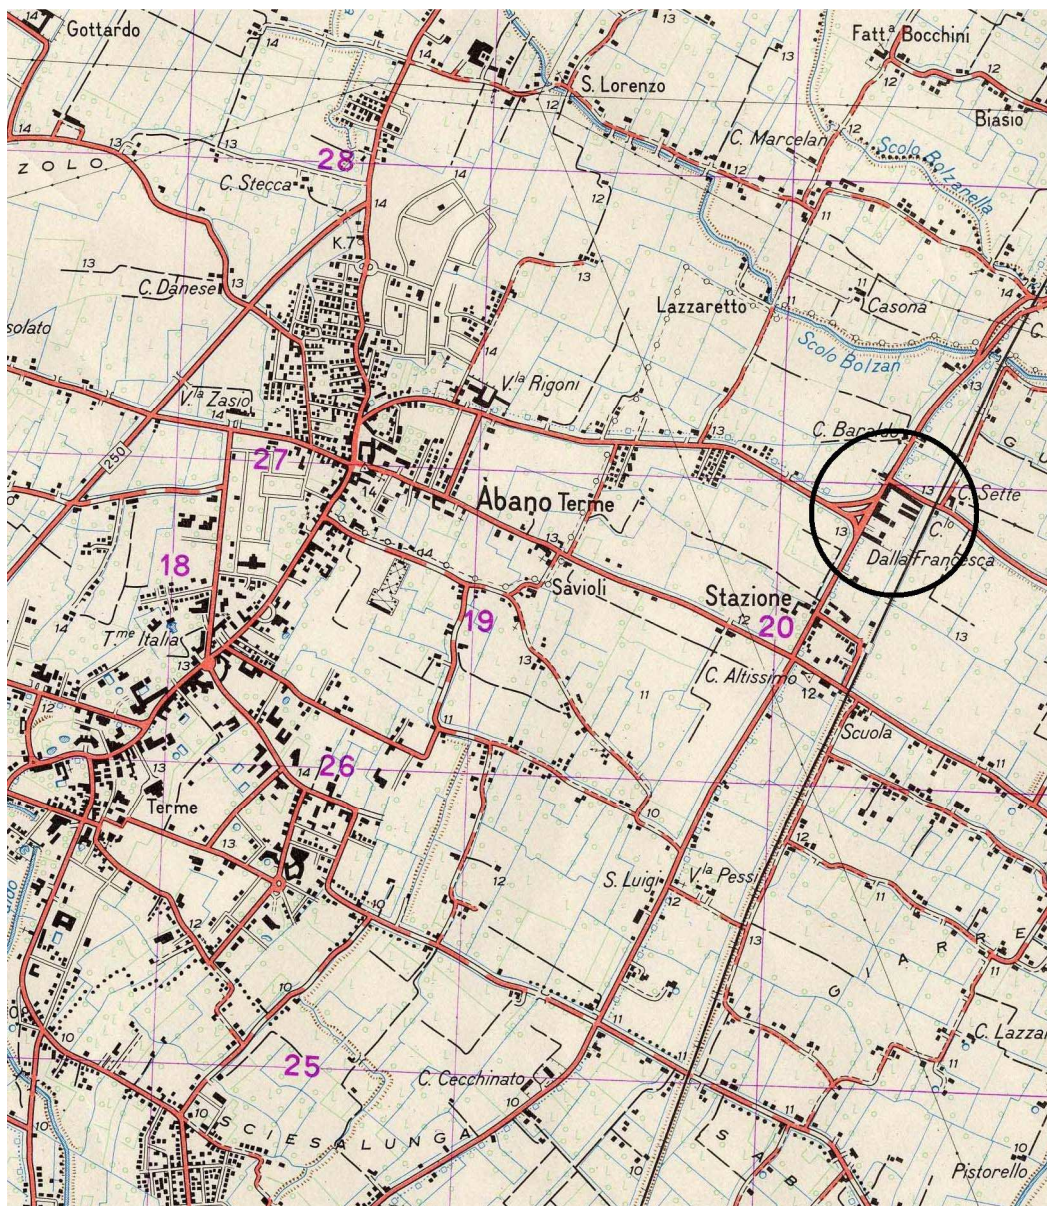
14 Gottardo
14
S. Lorenzo
12
13
Fatt.$^a$ Bocchini
12
Biasio
Z O L O
13
28
C. Stecca
14
14
C. Marcelan
12
Scolo Bolzanella
12
11
14
K.7
13
C. Danese
13
13
Lazzaretto
11
Casona
14
solato
14
Scolo Bolzan
V.$^{la}$ Rigoni
13
V.$^{la}$ Zasio
14
13
C. Baraldo
250
27
14
Abano Terme
13
C. Sette
C.$^{lo}$
13
Dalla Francesca
18
14
13
Savioli
19
Stazione
12
20
13
T.$^{me}$ Italia
13
13
C. Altissimo
12
11
Scuola
12
11
14
26
13
Terme
13
10
11
12
S. Luigi
V.$^{la}$ Pessi
12
13
G I A R E
12
10
11
10
10
25
C. Cecchinato
11
C. Lazzar
11
10
S C I E S A L U N G A
10
S A B
11
10
Pistorello